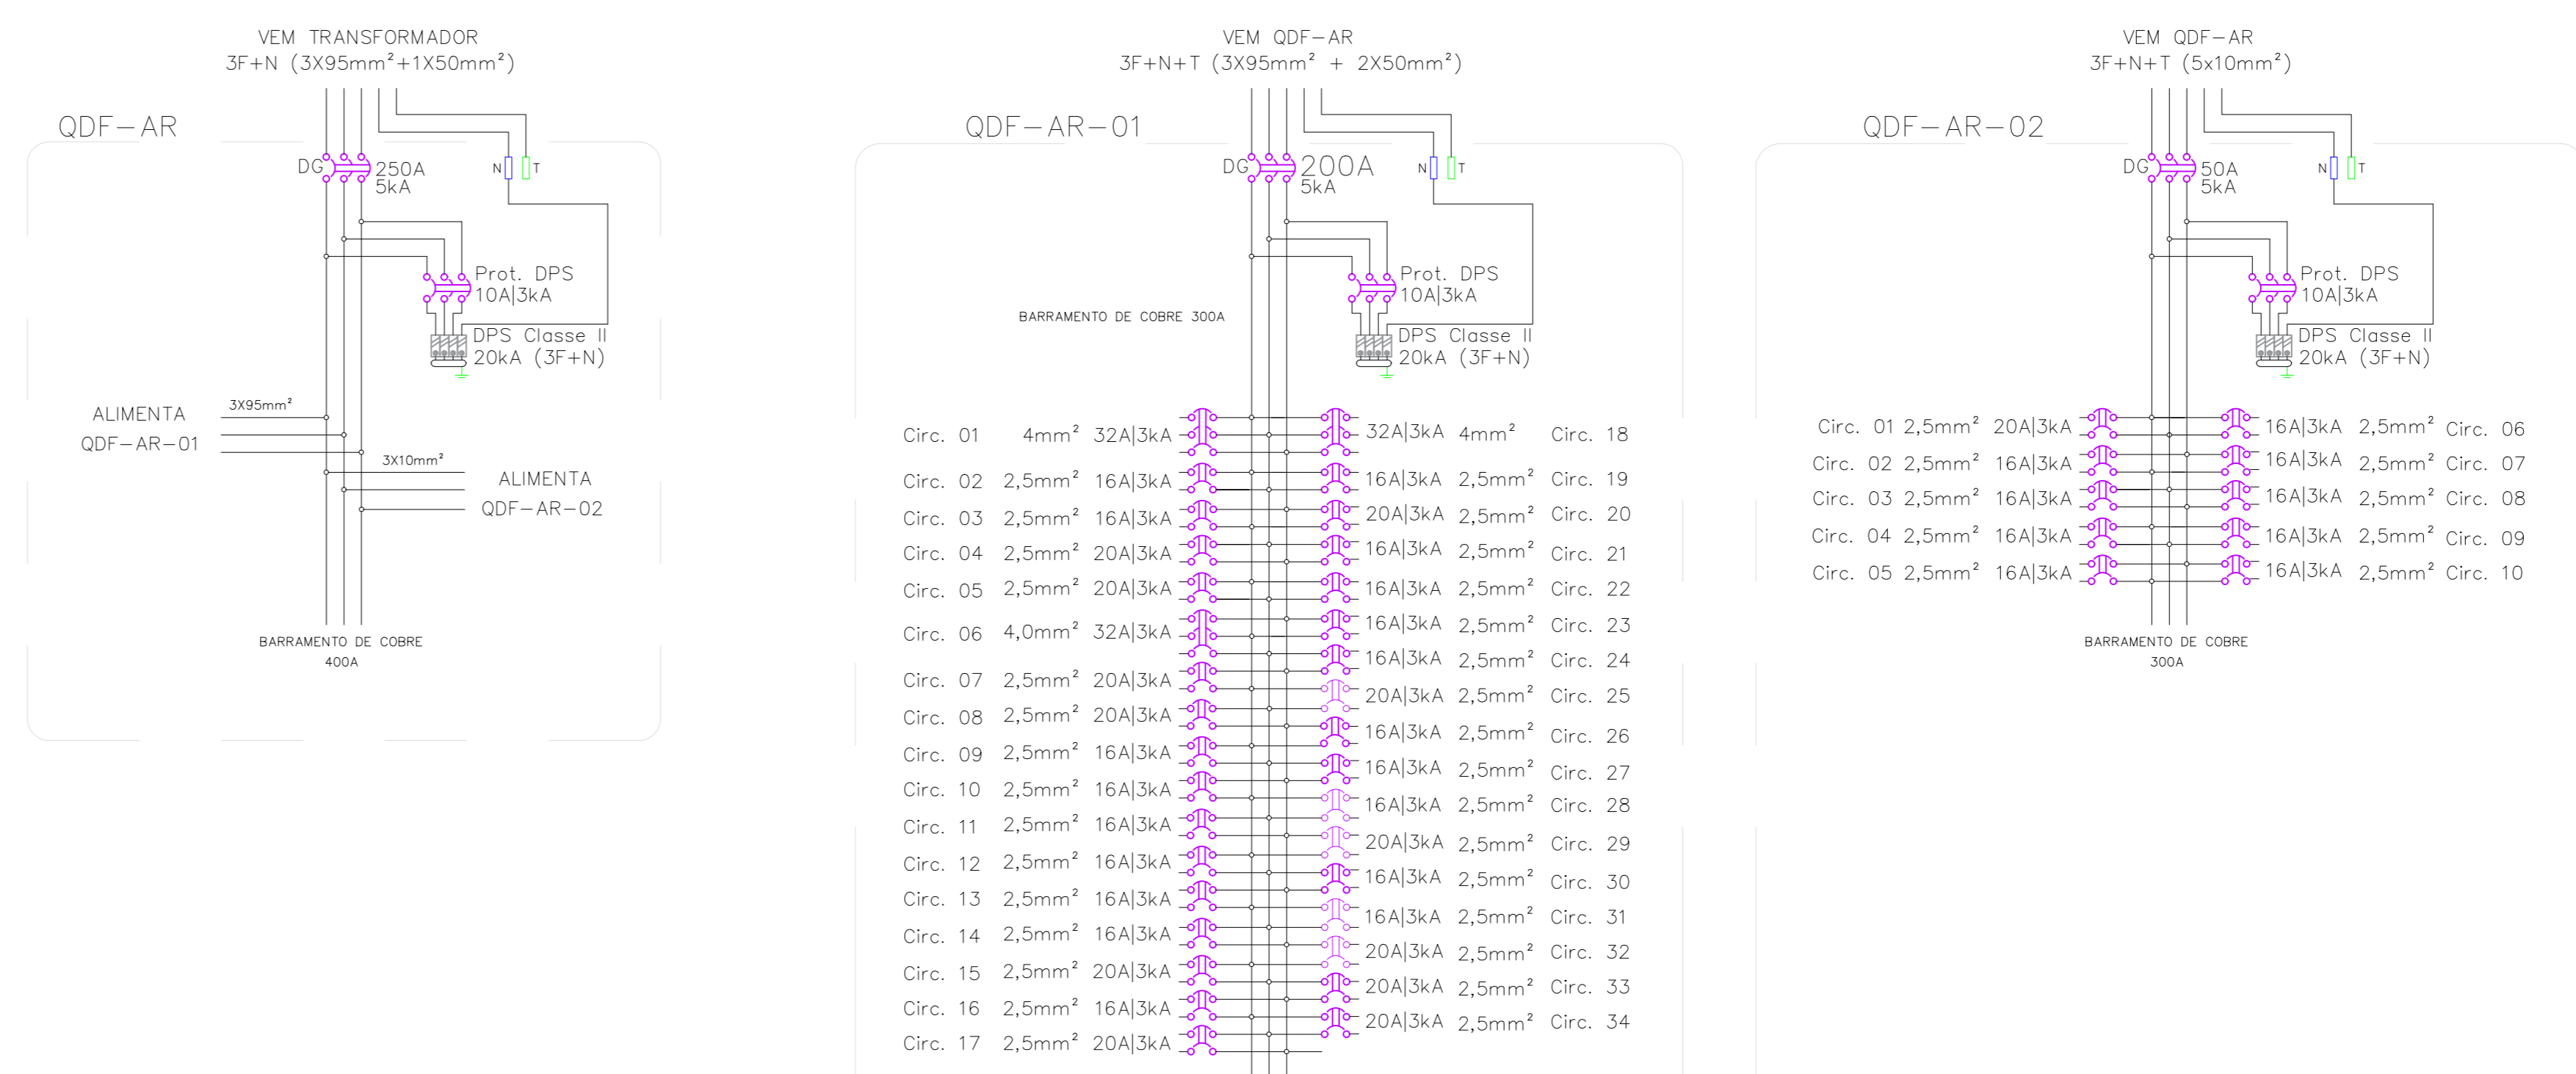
VEM TRANSFORMADOR
3F+N (3X95mm²+1X50mm²)

QDF-AR

DG
250A
5kA

N T

Prot. DPS
10A|3kA

DPS Classe II
20kA (3F+N)

ALIMENTA
QDF-AR-01
3X95mm²

3X10mm²
ALIMENTA
QDF-AR-02

BARRAMENTO DE COBRE
400A

VEM QDF-AR
3F+N+T (3X95mm² + 2X50mm²)

QDF-AR-01

DG
200A
5kA

N T

Prot. DPS
10A|3kA

BARRAMENTO DE COBRE 300A

DPS Classe II
20kA (3F+N)

| | | | | | |
|---|---|---|---|---|---|
| Circ. 01 | 4mm² | 32A\|3kA | 32A\|3kA | 4mm² | Circ. 18 |
| Circ. 02 | 2,5mm² | 16A\|3kA | 16A\|3kA | 2,5mm² | Circ. 19 |
| Circ. 03 | 2,5mm² | 16A\|3kA | 20A\|3kA | 2,5mm² | Circ. 20 |
| Circ. 04 | 2,5mm² | 20A\|3kA | 16A\|3kA | 2,5mm² | Circ. 21 |
| Circ. 05 | 2,5mm² | 20A\|3kA | 16A\|3kA | 2,5mm² | Circ. 22 |
| Circ. 06 | 4,0mm² | 32A\|3kA | 16A\|3kA | 2,5mm² | Circ. 23 |
| | | | 16A\|3kA | 2,5mm² | Circ. 24 |
| Circ. 07 | 2,5mm² | 20A\|3kA | 20A\|3kA | 2,5mm² | Circ. 25 |
| Circ. 08 | 2,5mm² | 20A\|3kA | 16A\|3kA | 2,5mm² | Circ. 26 |
| Circ. 09 | 2,5mm² | 16A\|3kA | 16A\|3kA | 2,5mm² | Circ. 27 |
| Circ. 10 | 2,5mm² | 16A\|3kA | 16A\|3kA | 2,5mm² | Circ. 28 |
| Circ. 11 | 2,5mm² | 16A\|3kA | 20A\|3kA | 2,5mm² | Circ. 29 |
| Circ. 12 | 2,5mm² | 16A\|3kA | 16A\|3kA | 2,5mm² | Circ. 30 |
| Circ. 13 | 2,5mm² | 16A\|3kA | 16A\|3kA | 2,5mm² | Circ. 31 |
| Circ. 14 | 2,5mm² | 16A\|3kA | 20A\|3kA | 2,5mm² | Circ. 32 |
| Circ. 15 | 2,5mm² | 20A\|3kA | 20A\|3kA | 2,5mm² | Circ. 33 |
| Circ. 16 | 2,5mm² | 16A\|3kA | 20A\|3kA | 2,5mm² | Circ. 34 |
| Circ. 17 | 2,5mm² | 20A\|3kA | | | |

VEM QDF-AR
3F+N+T (5x10mm²)

QDF-AR-02

DG
50A
5kA

N T

Prot. DPS
10A|3kA

DPS Classe II
20kA (3F+N)

| | | | | | |
|---|---|---|---|---|---|
| Circ. 01 | 2,5mm² | 20A\|3kA | 16A\|3kA | 2,5mm² | Circ. 06 |
| Circ. 02 | 2,5mm² | 16A\|3kA | 16A\|3kA | 2,5mm² | Circ. 07 |
| Circ. 03 | 2,5mm² | 16A\|3kA | 16A\|3kA | 2,5mm² | Circ. 08 |
| Circ. 04 | 2,5mm² | 16A\|3kA | 16A\|3kA | 2,5mm² | Circ. 09 |
| Circ. 05 | 2,5mm² | 16A\|3kA | 16A\|3kA | 2,5mm² | Circ. 10 |

BARRAMENTO DE COBRE
300A